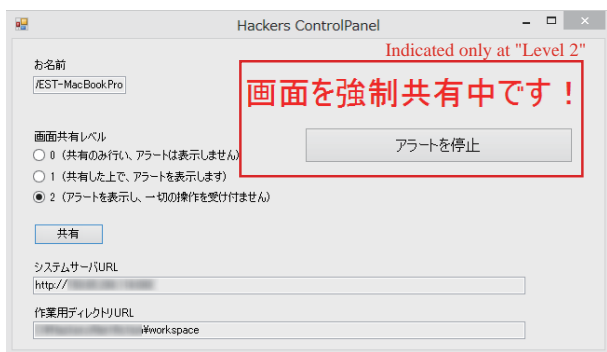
Hackers ControlPanel

Indicated only at "Level 2"

お名前

/EST-MacBookPro

画面を強制共有中です！

アラートを停止

画面共有レベル

0（共有のみ行い、アラートは表示しません）

1（共有した上で、アラートを表示します）

2（アラートを表示し、一切の操作を受け付けません）

共有

システムサーバURL

http://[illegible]

作業用ディレクトリURL

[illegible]¥workspace